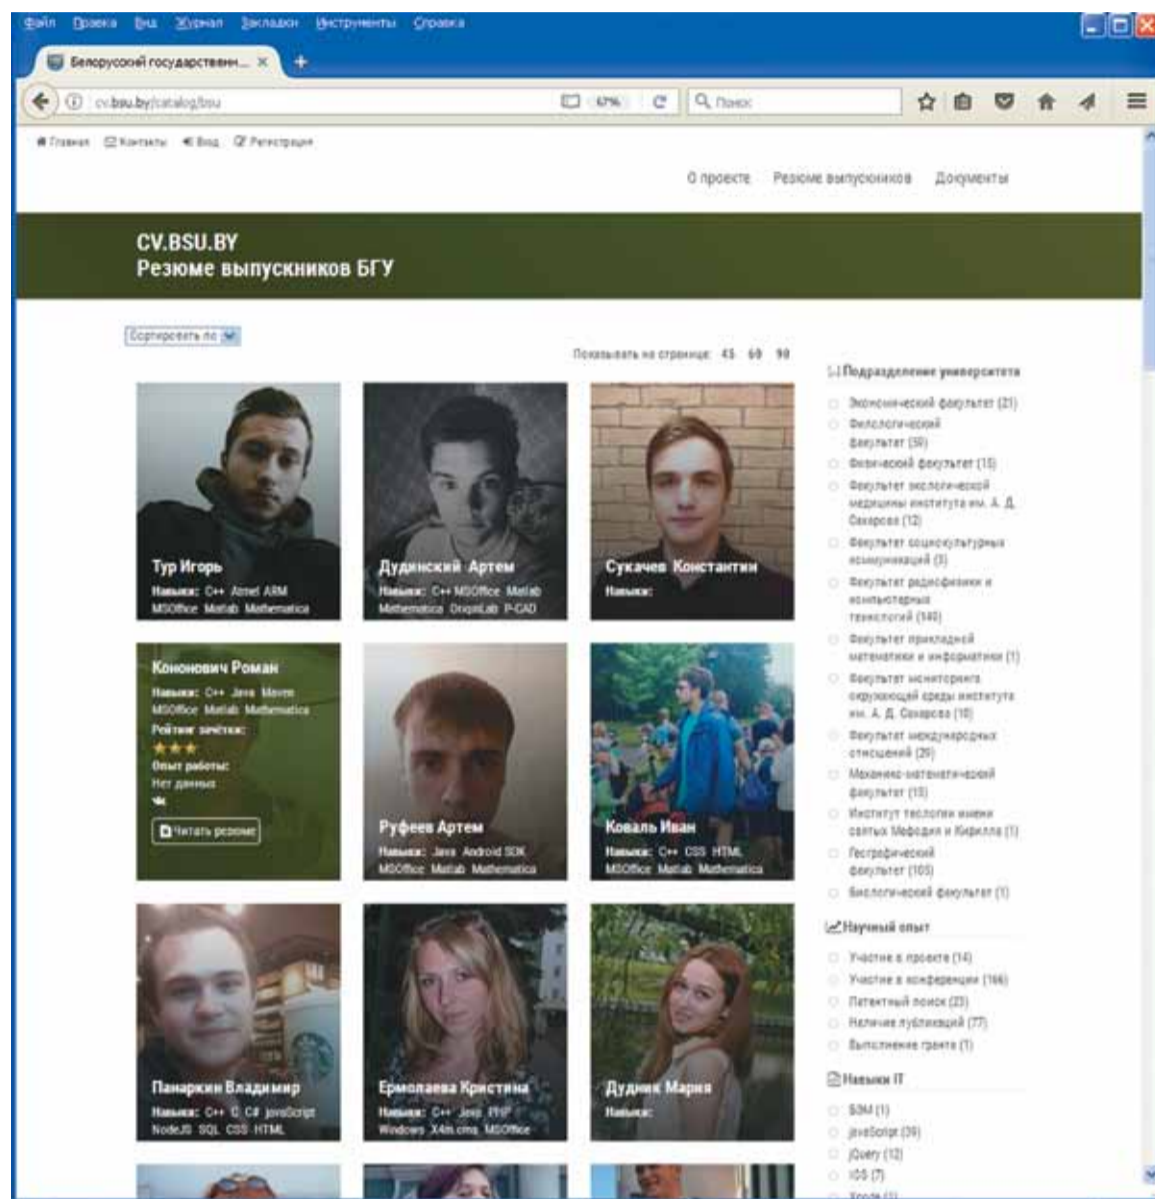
Файл Правка Вид Журнал Закладки Инструменты Справка

Белорусский государствен... ×

cv.bsu.by/catalog/bsu 67% Поиск

Главная Контакты Вход Регистрация

О проекте Резюме выпускников Документы

CV.BSU.BY
Резюме выпускников БГУ

Сортировать по

Показывать на странице: 45 60 90

Тур Игорь
Навыки: C++ Atmel ARM MSOffice Matlab Mathematica

Дудинский Артем
Навыки: C++ MSOffice Matlab Mathematica OriginLab P-CAD

Сукачев Константин
Навыки:

Кононович Роман
Навыки: C++ Java Maven MSOffice Matlab Mathematica
Рейтинг зачётки:
★★★
Опыт работы:
Нет данных
Читать резюме

Руфеев Артем
Навыки: Java Android SDK MSOffice Matlab Mathematica

Коваль Иван
Навыки: C++ CSS HTML MSOffice Matlab Mathematica

Панаркин Владимир
Навыки: C++ C C# JavaScript NodeJS SQL CSS HTML

Ермолаева Кристина
Навыки: C++ Java PHP Windows X4m.cms MSOffice

Дудник Мария
Навыки:

[-] Подразделение университета
Экономический факультет (21)
Филологический факультет (39)
Физический факультет (15)
Факультет экологической медицины института им. А. Д. Сахарова (12)
Факультет социокультурных коммуникаций (3)
Факультет радиофизики и компьютерных технологий (140)
Факультет прикладной математики и информатики (1)
Факультет мониторинга окружающей среды института им. А. Д. Сахарова (10)
Факультет международных отношений (29)
Механико-математический факультет (15)
Институт теологии имени святых Мефодия и Кирилла (1)
Географический факультет (105)
Биологический факультет (1)

Научный опыт
Участие в проекте (14)
Участие в конференции (166)
Патентный поиск (23)
Наличие публикаций (77)
Выполнение гранта (1)

Навыки IT
BSM (1)
JavaScript (39)
jQuery (12)
IOS (7)
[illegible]